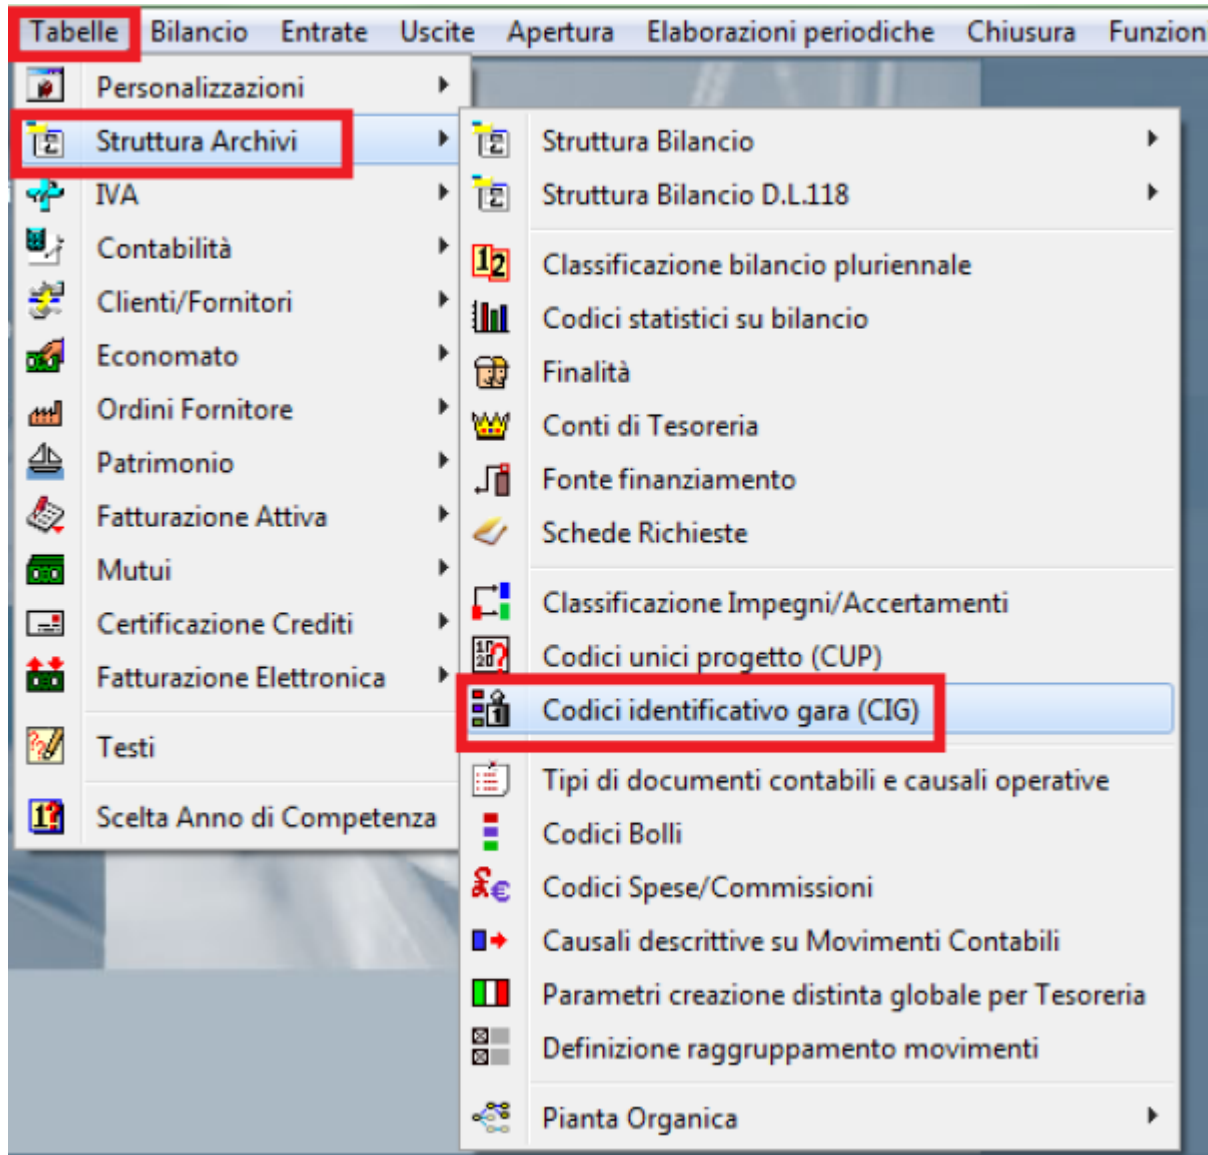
Tabelle Bilancio Entrate Uscite Apertura Elaborazioni periodiche Chiusura Funzion

Personalizzazioni
Struttura Archivi
IVA
Contabilità
Clienti/Fornitori
Economato
Ordini Fornitore
Patrimonio
Fatturazione Attiva
Mutui
Certificazione Crediti
Fatturazione Elettronica
Testi
Scelta Anno di Competenza

Struttura Bilancio
Struttura Bilancio D.L.118
Classificazione bilancio pluriennale
Codici statistici su bilancio
Finalità
Conti di Tesoreria
Fonte finanziamento
Schede Richieste
Classificazione Impegni/Accertamenti
Codici unici progetto (CUP)
Codici identificativo gara (CIG)
Tipi di documenti contabili e causali operative
Codici Bolli
Codici Spese/Commissioni
Causali descrittive su Movimenti Contabili
Parametri creazione distinta globale per Tesoreria
Definizione raggruppamento movimenti
Pianta Organica